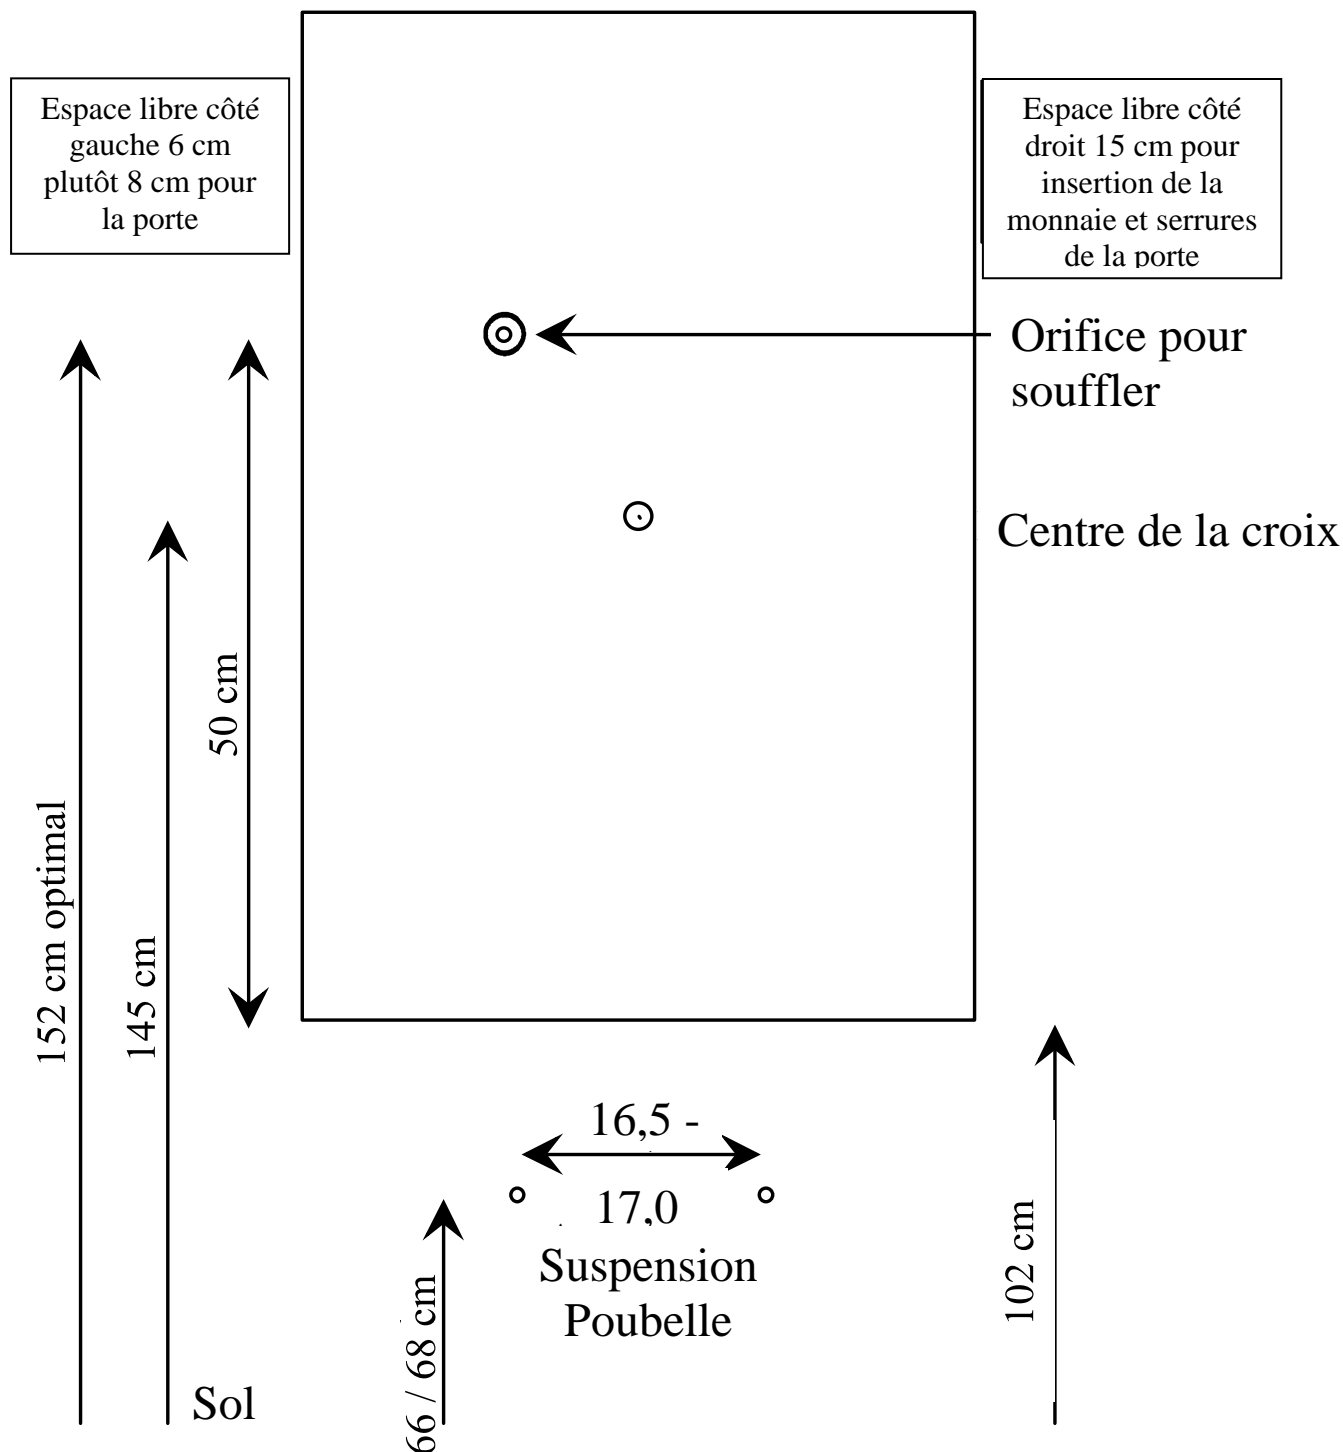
Espace libre côté gauche 6 cm plutôt 8 cm pour la porte

Espace libre côté droit 15 cm pour insertion de la monnaie et serrures de la porte

Orifice pour souffler

Centre de la croix

50 cm

152 cm optimal

145 cm

16,5 -

17,0

Suspension Poubelle

66 / 68 cm

102 cm

Sol